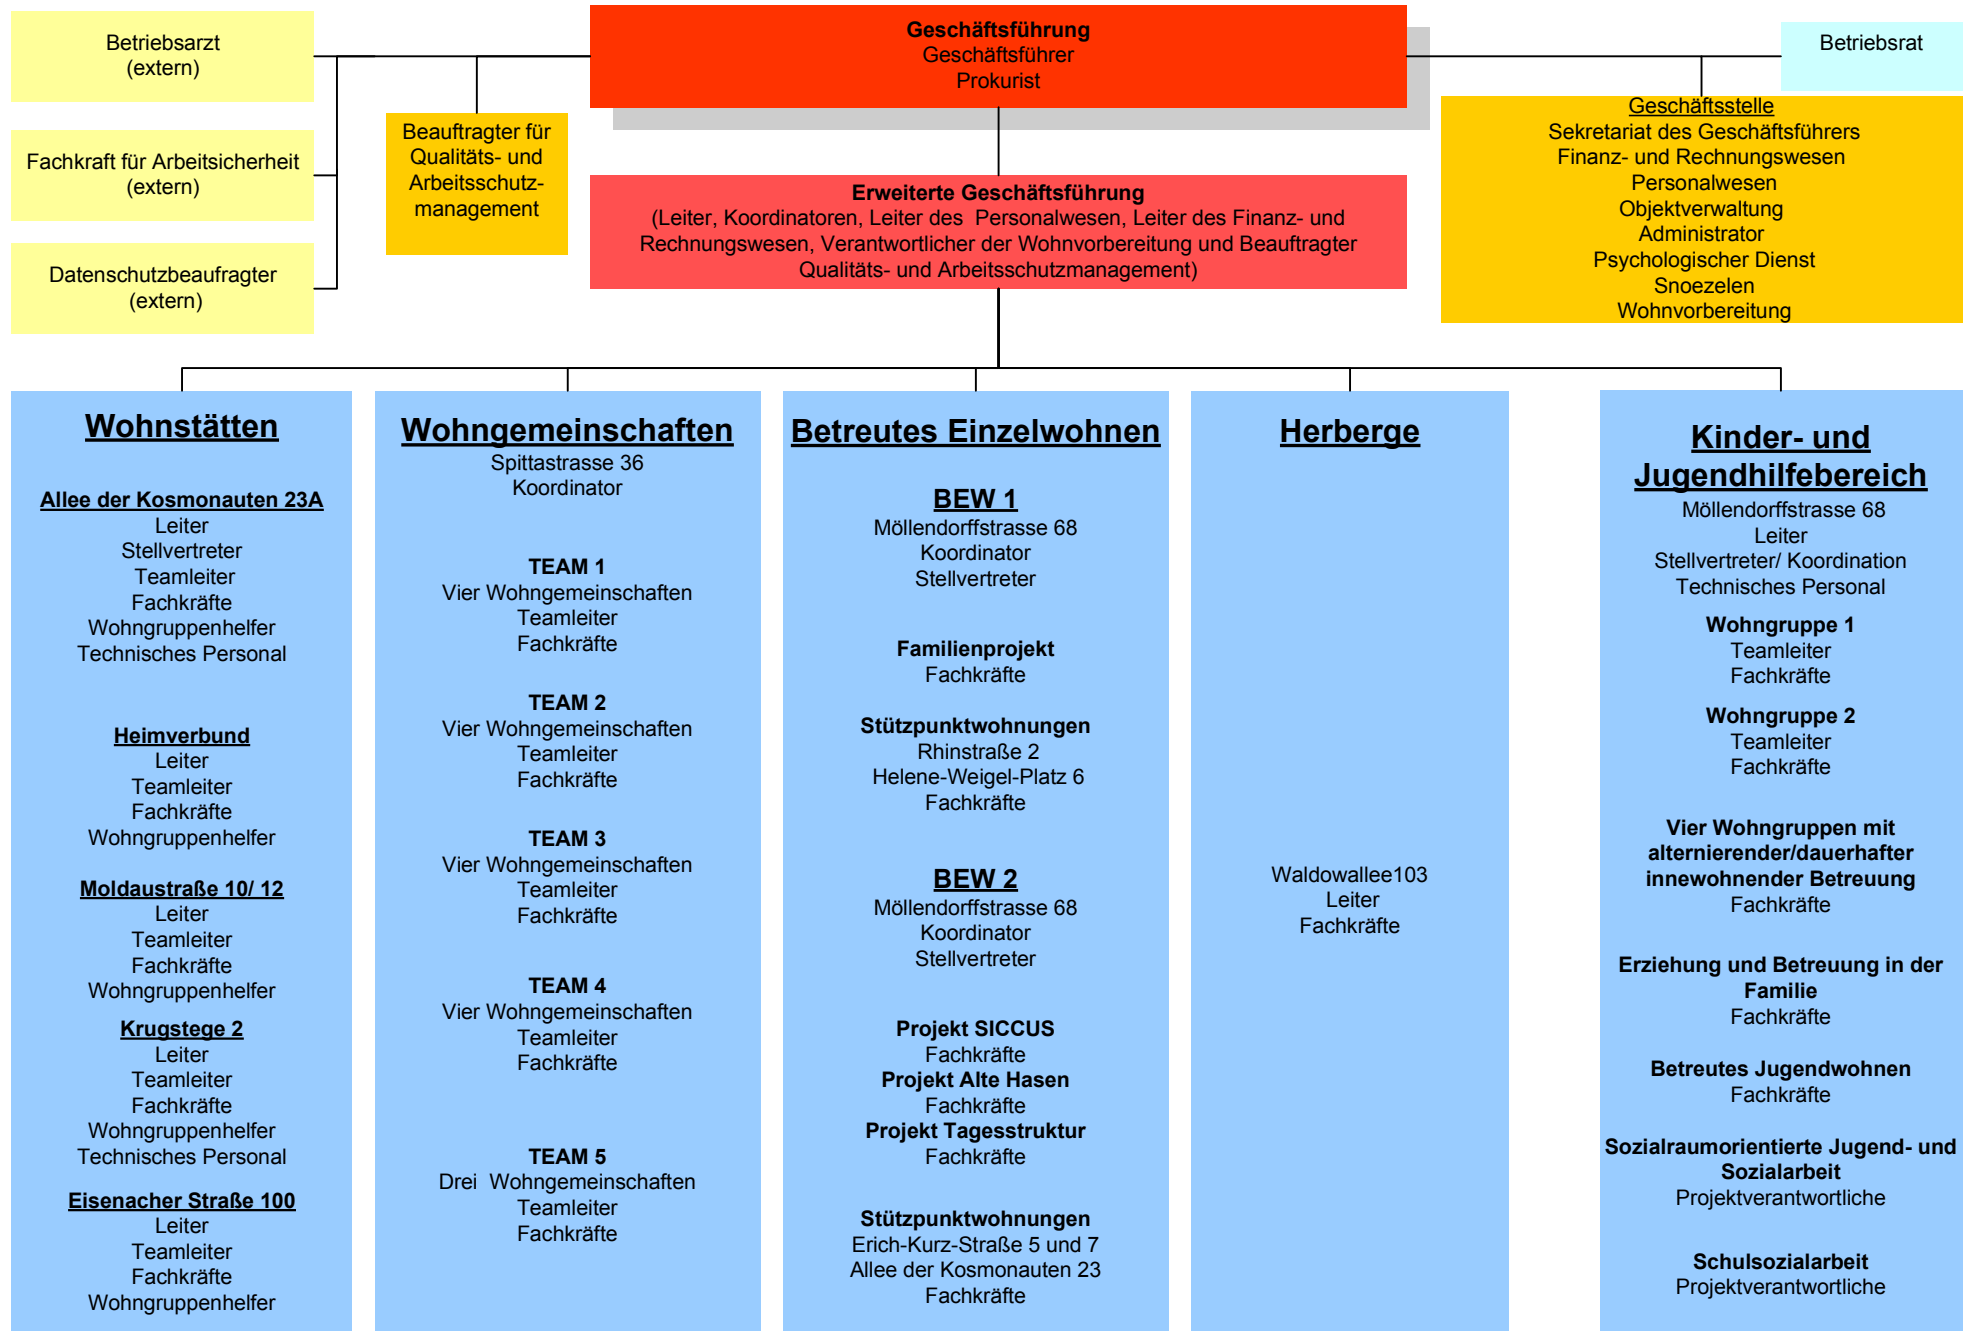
Betriebsarzt
(extern)

Fachkraft für Arbeitsicherheit
(extern)

Datenschutzbeauftragter
(extern)

Beauftragter für Qualitäts- und Arbeitsschutzmanagement

**Geschäftsführung**
Geschäftsführer
Prokurist

**Erweiterte Geschäftsführung**
(Leiter, Koordinatoren, Leiter des Personalwesen, Leiter des Finanz- und Rechnungswesen, Verantwortlicher der Wohnvorbereitung und Beauftragter Qualitäts- und Arbeitsschutzmanagement)

Betriebsrat

Geschäftsstelle
Sekretariat des Geschäftsführers
Finanz- und Rechnungswesen
Personalwesen
Objektverwaltung
Administrator
Psychologischer Dienst
Snoezelen
Wohnvorbereitung

**Wohnstätten**

**Allee der Kosmonauten 23A**
Leiter
Stellvertreter
Teamleiter
Fachkräfte
Wohngruppenhelfer
Technisches Personal

**Heimverbund**
Leiter
Teamleiter
Fachkräfte
Wohngruppenhelfer

**Moldaustraße 10/ 12**
Leiter
Teamleiter
Fachkräfte
Wohngruppenhelfer

**Krugstege 2**
Leiter
Teamleiter
Fachkräfte
Wohngruppenhelfer
Technisches Personal

**Eisenacher Straße 100**
Leiter
Teamleiter
Fachkräfte
Wohngruppenhelfer

**Wohngemeinschaften**
Spittastrasse 36
Koordinator

**TEAM 1**
Vier Wohngemeinschaften
Teamleiter
Fachkräfte

**TEAM 2**
Vier Wohngemeinschaften
Teamleiter
Fachkräfte

**TEAM 3**
Vier Wohngemeinschaften
Teamleiter
Fachkräfte

**TEAM 4**
Vier Wohngemeinschaften
Teamleiter
Fachkräfte

**TEAM 5**
Drei Wohngemeinschaften
Teamleiter
Fachkräfte

**Betreutes Einzelwohnen**

**BEW 1**
Möllendorffstrasse 68
Koordinator
Stellvertreter

**Familienprojekt**
Fachkräfte

**Stützpunktwohnungen**
Rhinstraße 2
Helene-Weigel-Platz 6
Fachkräfte

**BEW 2**
Möllendorffstrasse 68
Koordinator
Stellvertreter

**Projekt SICCUS**
Fachkräfte
**Projekt Alte Hasen**
Fachkräfte
**Projekt Tagesstruktur**
Fachkräfte

**Stützpunktwohnungen**
Erich-Kurz-Straße 5 und 7
Allee der Kosmonauten 23
Fachkräfte

**Herberge**

Waldowallee103
Leiter
Fachkräfte

**Kinder- und Jugendhilfebereich**
Möllendorffstrasse 68
Leiter
Stellvertreter/ Koordination
Technisches Personal

**Wohngruppe 1**
Teamleiter
Fachkräfte

**Wohngruppe 2**
Teamleiter
Fachkräfte

**Vier Wohngruppen mit alternierender/dauerhafter innewohnender Betreuung**
Fachkräfte

**Erziehung und Betreuung in der Familie**
Fachkräfte

**Betreutes Jugendwohnen**
Fachkräfte

**Sozialraumorientierte Jugend- und Sozialarbeit**
Projektverantwortliche

**Schulsozialarbeit**
Projektverantwortliche